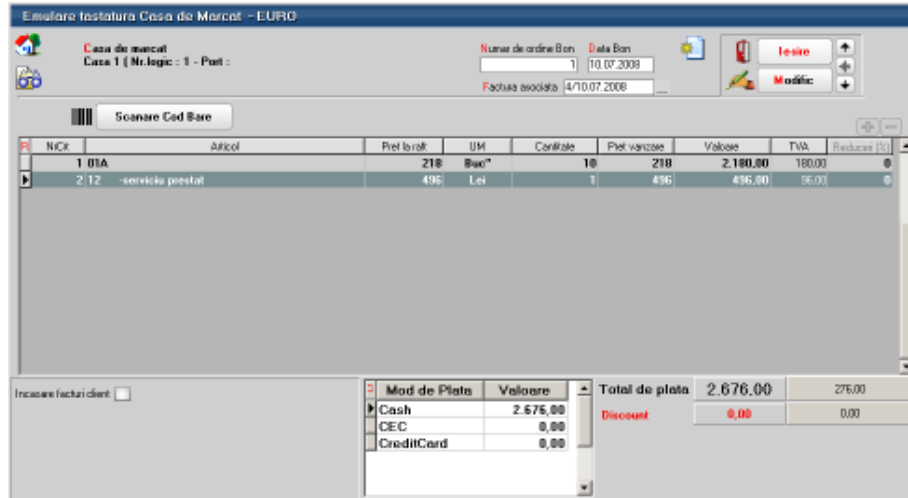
Emulare tastatura Casa de Marcat - EURO

Casa de marcat
Casa 1 ( Nr.logic : 1 - Port :

Numar de ordine Bon 1
Data Bon 10.07.2008
Factura asociata 4/10.07.2008

Iesire
Modific

Scanare Cod Bare

| R | NrCrt | Articol | Pret la raft | UM | Cantitate | Pret vanzare | Valoare | TVA | Reduces (%) |
|---|---|---|---|---|---|---|---|---|---|
| | 1 | 01A | 218 | Buc* | 10 | 218 | 2.180,00 | 180,00 | 0 |
| | 2 | 12 -serviciu prestat | 496 | Lei | 1 | 496 | 496,00 | 96,00 | 0 |

Incasare facturi client

| Mod de Plata | Valoare |
|---|---|
| Cash | 2.676,00 |
| CEC | 0,00 |
| CreditCard | 0,00 |

Total de plata 2.676,00 276,00
Discount 0,00 0,00